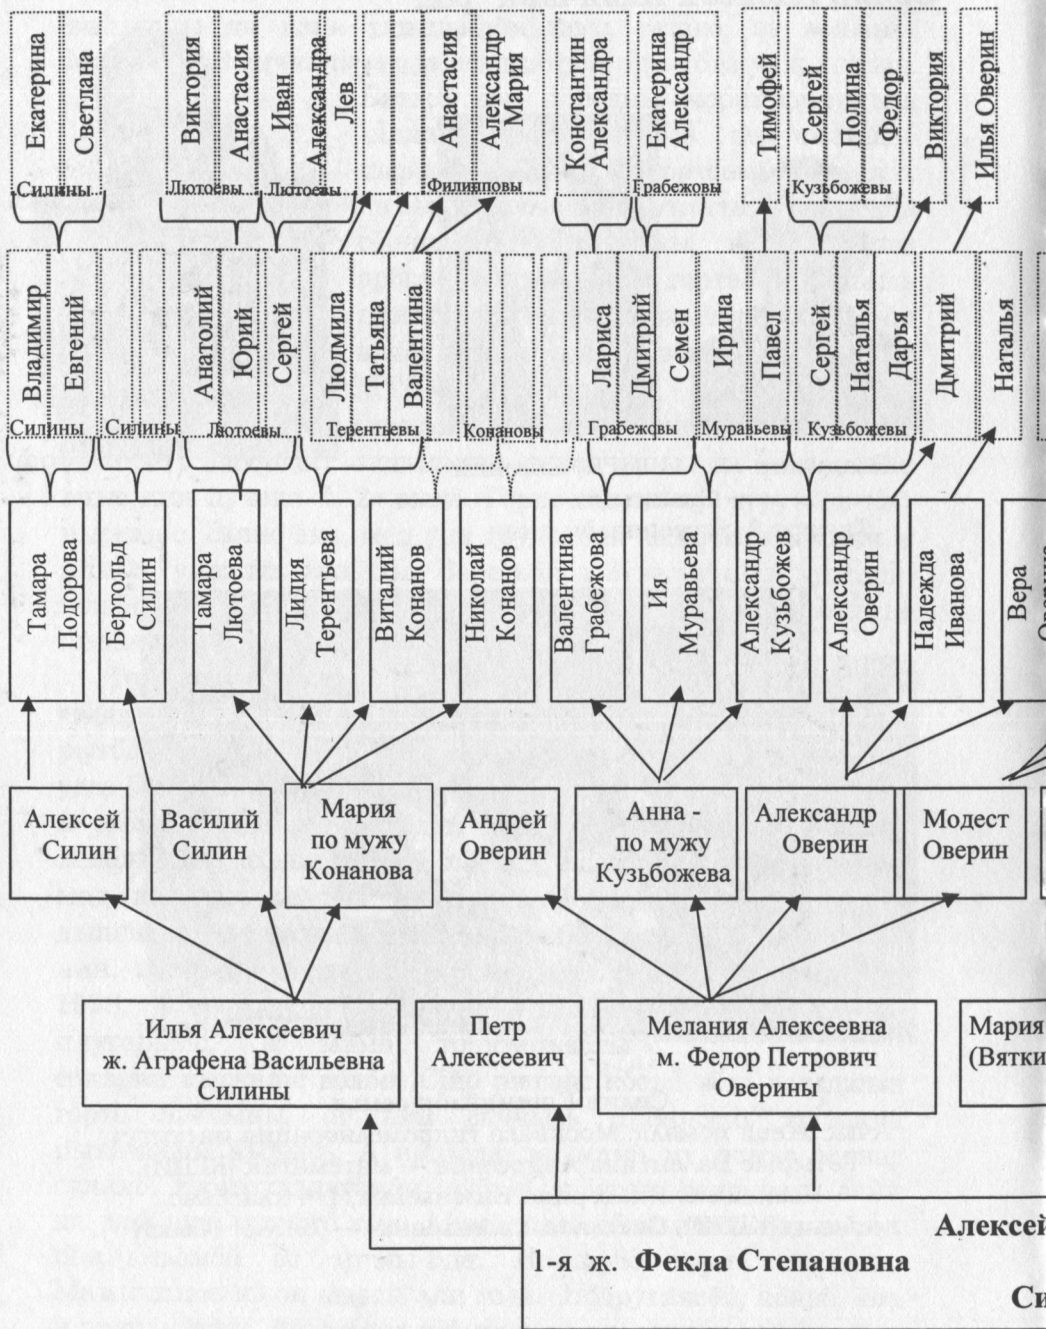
Екатерина
Светлана
Силины

Виктория
Анастасия
Лютоевы
Иван
Александра
Лев
Лютоевы

Анастасия
Александр
Мария
Филипповы

Константин
Александра

Екатерина
Александр
Грабежовы

Тимофей

Сергей
Полина
Федор
Кузьбожевы

Виктория

Илья Оверин

Владимир
Евгений
Силины

Силины

Анатолий
Юрий
Сергей
Лютоевы

Людмила
Татьяна
Валентина
Терентьевы

Конановы

Лариса
Дмитрий
Семен
Грабежовы

Ирина
Муравьевы

Павел
Сергей
Наталья
Дарья
Кузьбожевы

Дмитрий

Наталья

Тамара Подорова

Бертольд Силин

Тамара Лютоева

Лидия Терентьева

Виталий Конанов

Николай Конанов

Валентина Грабежова

Ия Муравьева

Александр Кузьбожев

Александр Оверин

Надежда Иванова

Вера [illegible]

Алексей Силин

Василий Силин

Мария по мужу Конанова

Андрей Оверин

Анна - по мужу Кузьбожева

Александр Оверин

Модест Оверин

Илья Алексеевич ж. Аграфена Васильевна Силины

Петр Алексеевич

Мелания Алексеевна м. Федор Петрович Оверины

Мария (Вятки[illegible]

Алексей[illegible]

1-я ж. Фекла Степановна

Си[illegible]